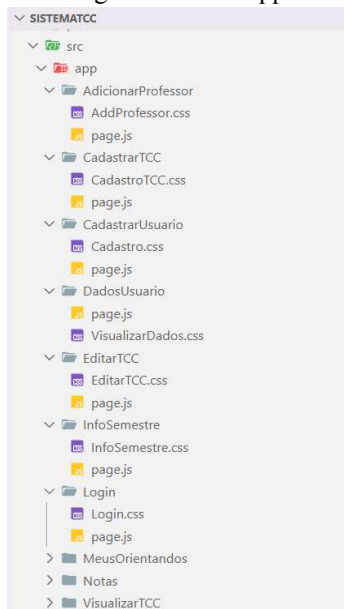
SISTEMATCC
src
app
AdicionarProfessor
AddProfessor.css
page.js
CadastrarTCC
CadastroTCC.css
page.js
CadastrarUsuario
Cadastro.css
page.js
DadosUsuario
page.js
VisualizarDados.css
EditarTCC
EditarTCC.css
page.js
InfoSemestre
InfoSemestre.css
page.js
Login
Login.css
page.js
MeusOrientandos
Notas
VisualizarTCC